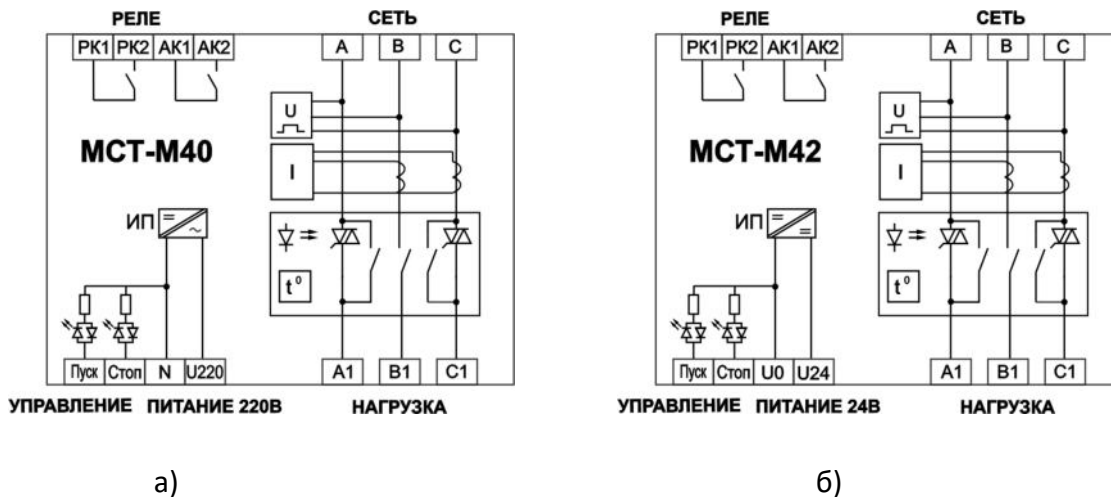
РЕЛЕ
СЕТЬ
РК1 РК2 АК1 АК2
A B C
U
I
МСТ-М40
ИП
$t^o$
Пуск Стоп N U220
A1 B1 C1
УПРАВЛЕНИЕ ПИТАНИЕ 220В НАГРУЗКА

а)

РЕЛЕ
СЕТЬ
РК1 РК2 АК1 АК2
A B C
U
I
МСТ-М42
ИП
$t^o$
Пуск Стоп U0 U24
A1 B1 C1
УПРАВЛЕНИЕ ПИТАНИЕ 24В НАГРУЗКА

б)